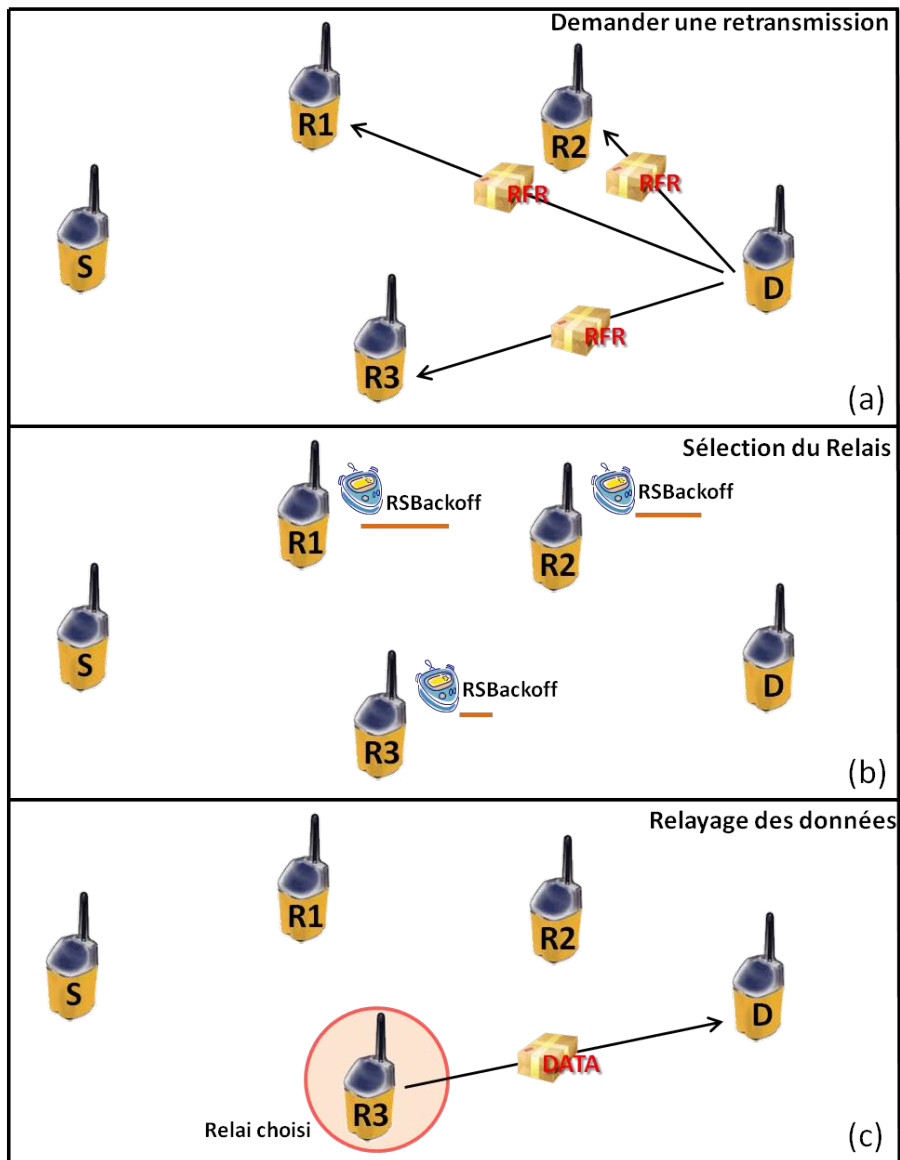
Demander une retransmission

R1

R2

RFR

RFR

S

D

RFR

R3

(a)

Sélection du Relais

RSBackoff

RSBackoff

R1

R2

S

D

RSBackoff

R3

(b)

Relayage des données

R1

R2

S

D

DATA

R3

Relai choisi

(c)